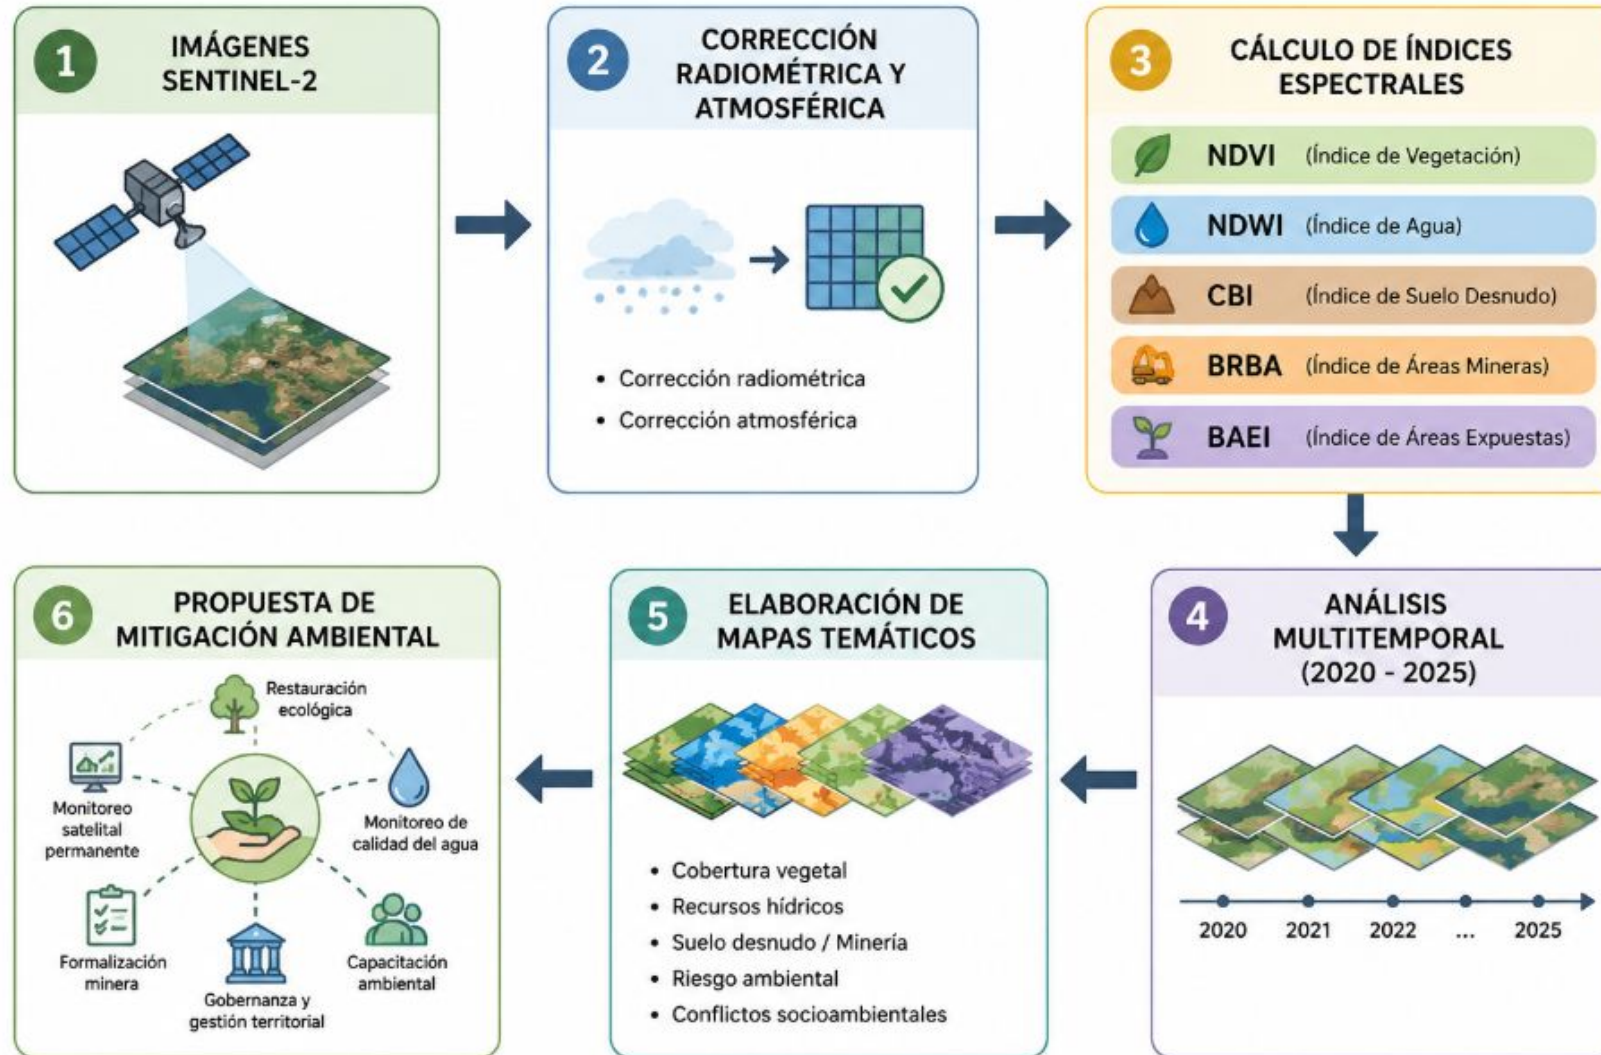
1 IMÁGENES SENTINEL-2

2 CORRECCIÓN RADIOMÉTRICA Y ATMOSFÉRICA

• Corrección radiométrica
• Corrección atmosférica

3 CÁLCULO DE ÍNDICES ESPECTRALES

NDVI (Índice de Vegetación)
NDWI (Índice de Agua)
CBI (Índice de Suelo Desnudo)
BRBA (Índice de Áreas Mineras)
BAEI (Índice de Áreas Expuestas)

4 ANÁLISIS MULTITEMPORAL (2020 - 2025)

2020 2021 2022 ... 2025

5 ELABORACIÓN DE MAPAS TEMÁTICOS

• Cobertura vegetal
• Recursos hídricos
• Suelo desnudo / Minería
• Riesgo ambiental
• Conflictos socioambientales

6 PROPUESTA DE MITIGACIÓN AMBIENTAL

Restauración ecológica
Monitoreo satelital permanente
Monitoreo de calidad del agua
Formalización minera
Capacitación ambiental
Gobernanza y gestión territorial